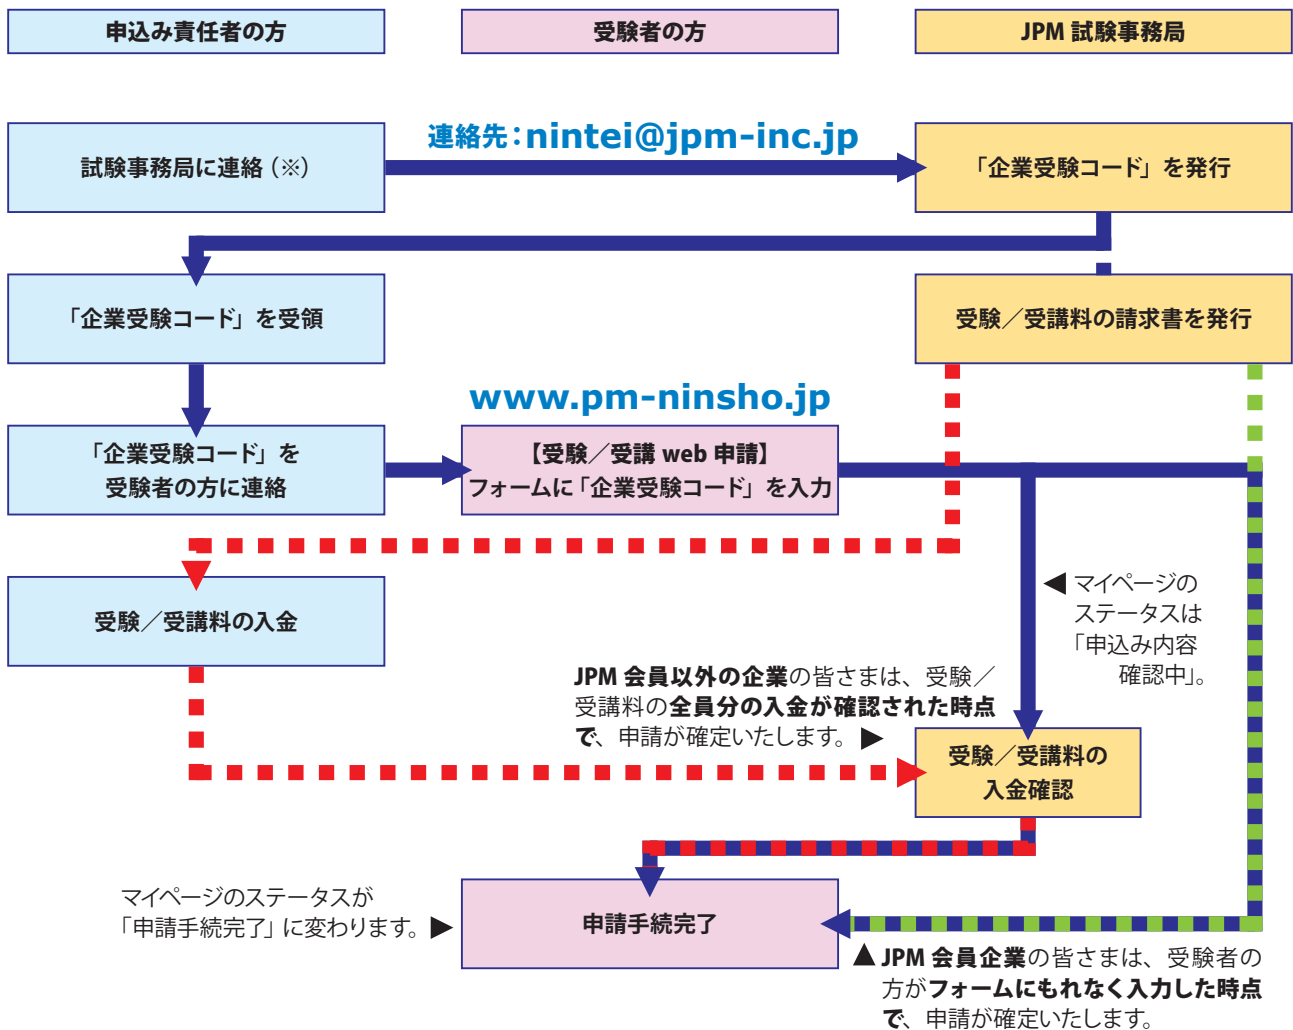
申込み責任者の方

受験者の方

JPM 試験事務局

試験事務局に連絡（※）

連絡先：nintei@jpm-inc.jp

「企業受験コード」を発行

「企業受験コード」を受領

受験／受講料の請求書を発行

www.pm-ninsho.jp

「企業受験コード」を受験者の方に連絡

【受験／受講 web 申請】フォームに「企業受験コード」を入力

受験／受講料の入金

◀ マイページのステータスは「申込み内容確認中」。

JPM 会員以外の企業の皆さまは、受験／受講料の全員分の入金が確認された時点で、申請が確定いたします。 ▶

受験／受講料の入金確認

マイページのステータスが「申請手続完了」に変わります。 ▶

申請手続完了

▲ JPM 会員企業の皆さまは、受験者の方がフォームにもれなく入力した時点で、申請が確定いたします。